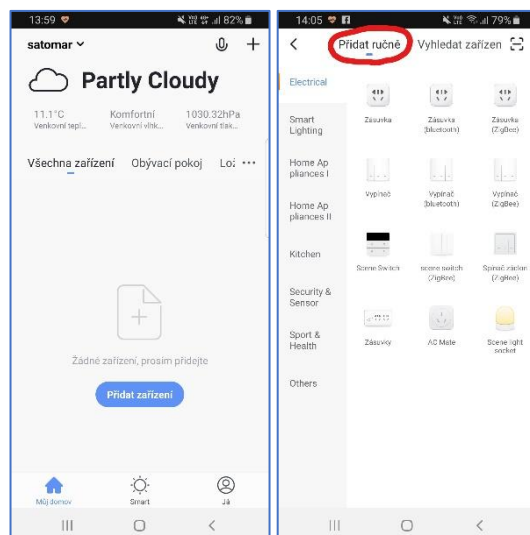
13:59 82%

satomar

Partly Cloudy

11.1°C
Venkovní tepl...

Komfortní
Venkovní vlhk...

1030.32hPa
Venkovní tlak...

Všechna zařízení Obývací pokoj Lož ···

Žádné zařízení, prosím přidejte

Přidat zařízení

Můj domov Smart Já

14:05 79%

Přidat ručně Vyhledat zařízen

Electrical

Smart Lighting

Home Appliances I

Home Appliances II

Kitchen

Security & Sensor

Sport & Health

Others

Zásuvka

Zásuvka (bluetooth)

Zásuvka (ZigBee)

Vypínač

Vypínač (bluetooth)

Vypínač (ZigBee)

Scene Switch

scene switch (ZigBee)

Spínač závlon (ZigBee)

Zásuvky

AC Mate

Scene light socket